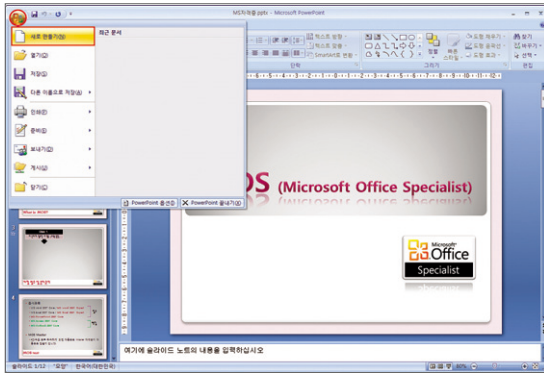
MOS자격증.pptx - Microsoft PowerPoint

새로 만들기(N)
열기(O)
저장(S)
다른 이름으로 저장(A)
인쇄(P)
준비(E)
보내기(D)
게시(U)
닫기(C)

최근 문서

PowerPoint 옵션(I)
PowerPoint 끝내기(X)

텍스트 방향
텍스트 맞춤
SmartArt로 변환
단락
그리기
정렬
빠른 스타일
도형 채우기
도형 윤곽선
도형 효과
찾기
바꾸기
선택
편집

OS (Microsoft Office Specialist)

Microsoft
Office
Specialist

여기에 슬라이드 노트의 내용을 입력하십시오

슬라이드 1/12 "모양" 한국어(대한민국)